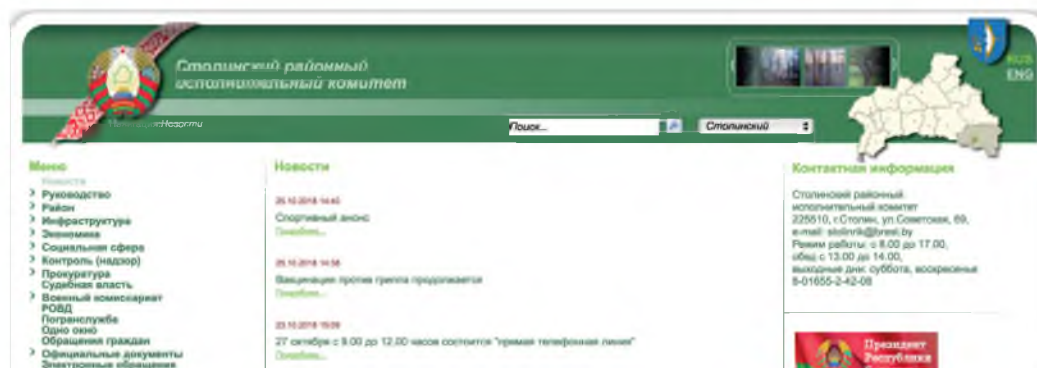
Столинский районный исполнительный комитет

RUS
ENG

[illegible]

Поиск...

Столинский

Меню
Новости
Руководство
Район
Инфраструктура
Экономика
Социальная сфера
Контроль (надзор)
Прокуратура
Судебная власть
Военный комиссариат
РОВД
Погранслужба
Одно окно
Обращения граждан
Официальные документы
Электронные обращения

Новости

25.10.2018 14:40
Спортивный анонс
Подробнее...

25.10.2018 14:38
Вакцинация против гриппа продолжается
Подробнее...

23.10.2018 15:09
27 октября с 9.00 до 12.00 часов состоится "прямая телефонная линия"
Подробнее...

Контактная информация

Столинский районный исполнительный комитет
225510, г.Столин, ул.Советская, 69,
e-mail: stolinrik@brest.by
Режим работы: с 8.00 до 17.00,
обед с 13.00 до 14.00,
выходные дни: суббота, воскресенье
8-01655-2-42-08

Президент Республики